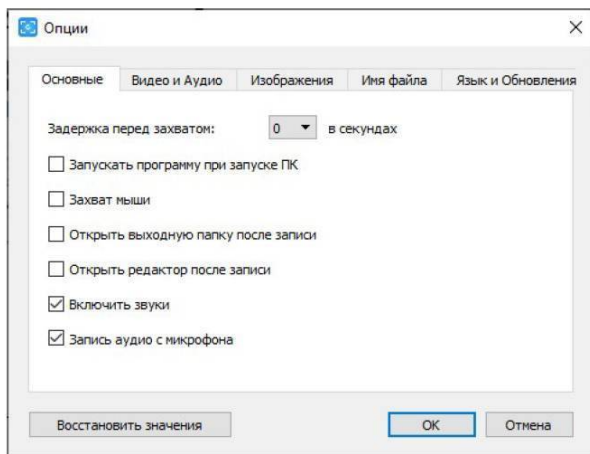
Опции

×

Основные | Видео и Аудио | Изображения | Имя файла | Язык и Обновления

Задержка перед захватом: 0 в секундах

Запускать программу при запуске ПК

Захват мыши

Открыть выходную папку после записи

Открыть редактор после записи

Включить звуки

Запись аудио с микрофона

Восстановить значения

OK

Отмена